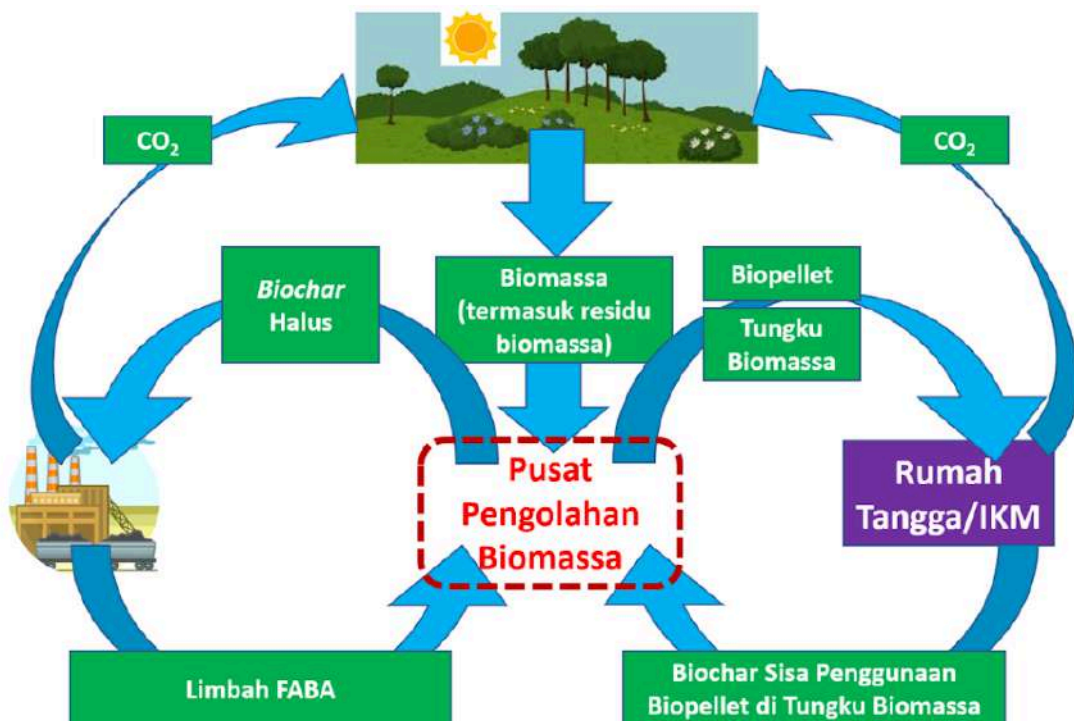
$CO_2$

$CO_2$

Biochar Halus

Biomassa (termasuk residu biomassa)

Biopellet

Tungku Biomassa

Pusat Pengolahan Biomassa

Rumah Tangga/IKM

Limbah FABA

Biochar Sisa Penggunaan Biopellet di Tungku Biomassa